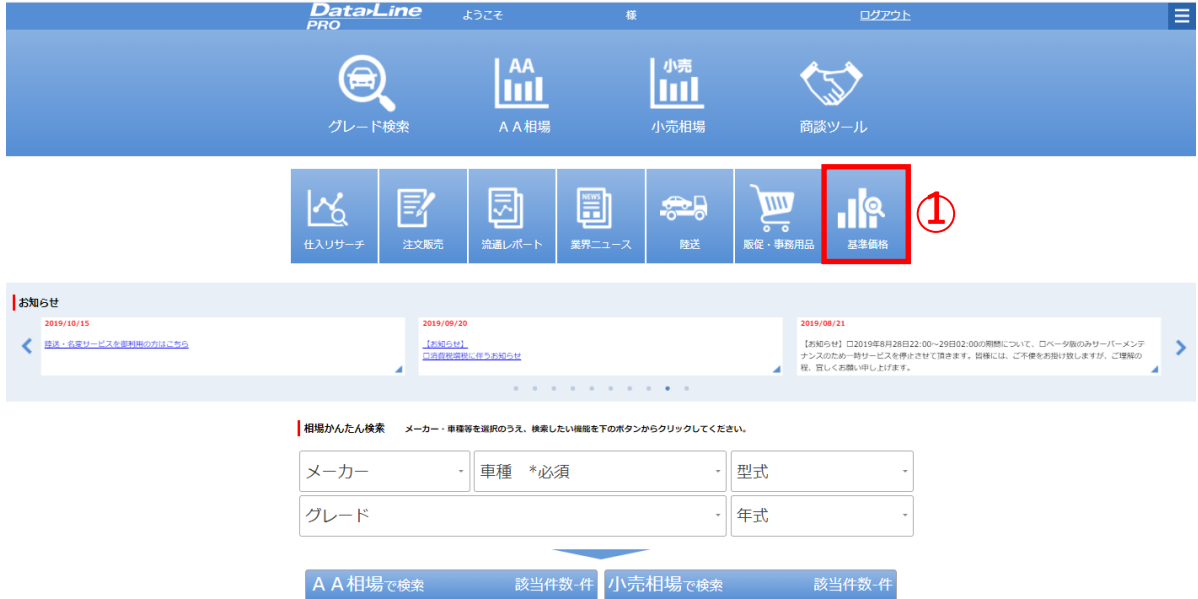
Data▸Line PRO ようこそ 様 ログアウト

グレード検索 AA 相場 小売 小売相場 商談ツール

仕入リサーチ 注文販売 流通レポート NEWS 業界ニュース 陸送 販促・事務用品 基準価格 ①

お知らせ

2019/10/15
陸送・名変サービスを御利用の方はこちら

2019/09/20
【お知らせ】
□消費税増税に伴うお知らせ

2019/08/21
【お知らせ】□2019年8月28日22:00~29日02:00の期間について、ロベータ仮のみサーバーメンテナンスのため一時サービスを停止させて頂きます。皆様には、ご不便をお掛け致しますが、ご理解の程、宜しくお願い申し上げます。

相場かんたん検索 メーカー・車種等を選択のうえ、検索したい機能を下のボタンからクリックしてください。

| メーカー | 車種 *必須 | 型式 |
|---|---|---|
| グレード | | 年式 |

AA相場で検索 該当件数-件 小売相場で検索 該当件数-件